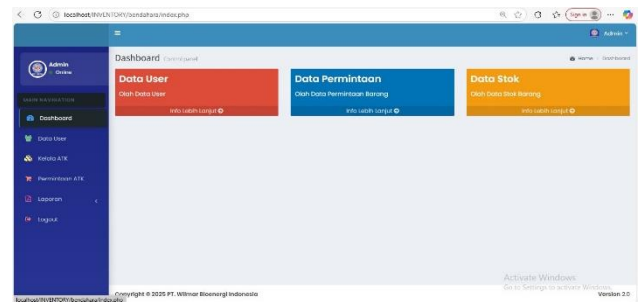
localhost/INVENTORY/bendahara/index.php

Sign in

Admin

Admin
Online

MAIN NAVIGATION

Dashboard

Data User

Kelola ATK

Permintaan ATK

Laporan

Logout

Dashboard Dashboard

Home > Dashboard

Data User
Olah Data User
Info Lebih Lanjut

Data Permintaan
Olah Data Permintaan Barang
Info Lebih Lanjut

Data Stok
Olah Data Stok Barang
Info Lebih Lanjut

Activate Windows
Go to Settings to activate Windows.

Copyright © 2025 PT. Wilmar Bioenergi Indonesia

Version 2.0

localhost/INVENTORY/bendahara/index.php